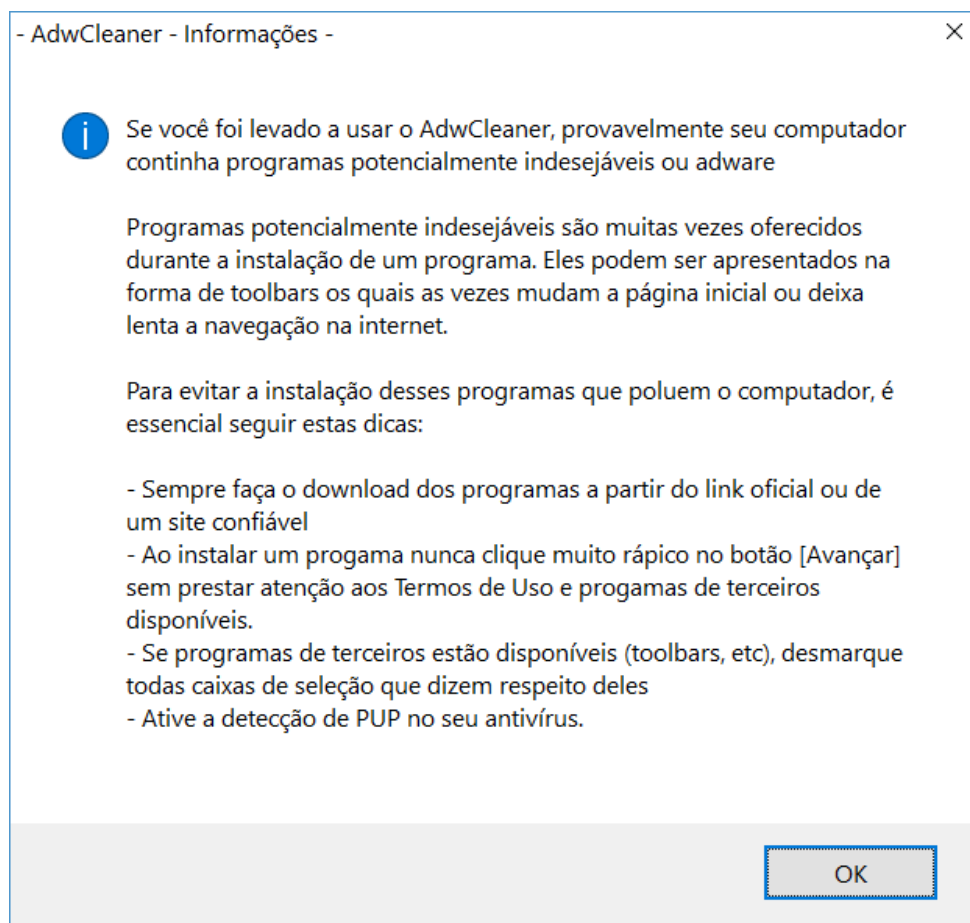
- AdwCleaner - Informações -

×

Se você foi levado a usar o AdwCleaner, provavelmente seu computador continha programas potencialmente indesejáveis ou adware

Programas potencialmente indesejáveis são muitas vezes oferecidos durante a instalação de um programa. Eles podem ser apresentados na forma de toolbars os quais as vezes mudam a página inicial ou deixa lenta a navegação na internet.

Para evitar a instalação desses programas que poluem o computador, é essencial seguir estas dicas:

- Sempre faça o download dos programas a partir do link oficial ou de um site confiável
- Ao instalar um progama nunca clique muito rápico no botão [Avançar] sem prestar atenção aos Termos de Uso e progamas de terceiros disponíveis.
- Se programas de terceiros estão disponíveis (toolbars, etc), desmarque todas caixas de seleção que dizem respeito deles
- Ative a detecção de PUP no seu antivírus.

OK